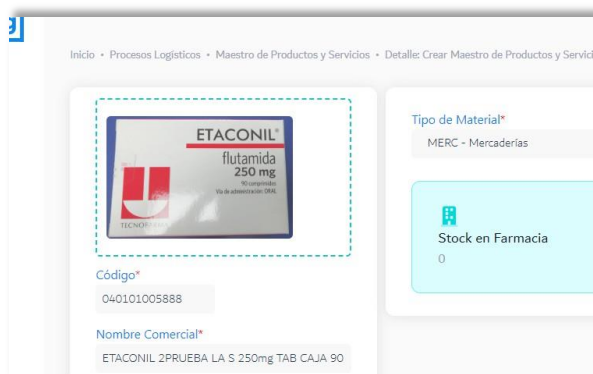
Inicio • Procesos Logisticos • Maestro de Productos y Servicios • Maestro de Productos y Servicios • Detalle: Crear Maestro de Productos y Servici

ETACONIL®
flutamida
250 mg
90 comprimidos
Vía de administración: ORAL
TECNO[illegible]

Código*
040101005888

Nombre Comercial*
ETACONIL 2PRUEBA LA S 250mg TAB CAJA 90

Tipo de Material*
MERC - Mercaderías

Stock en Farmacia
0